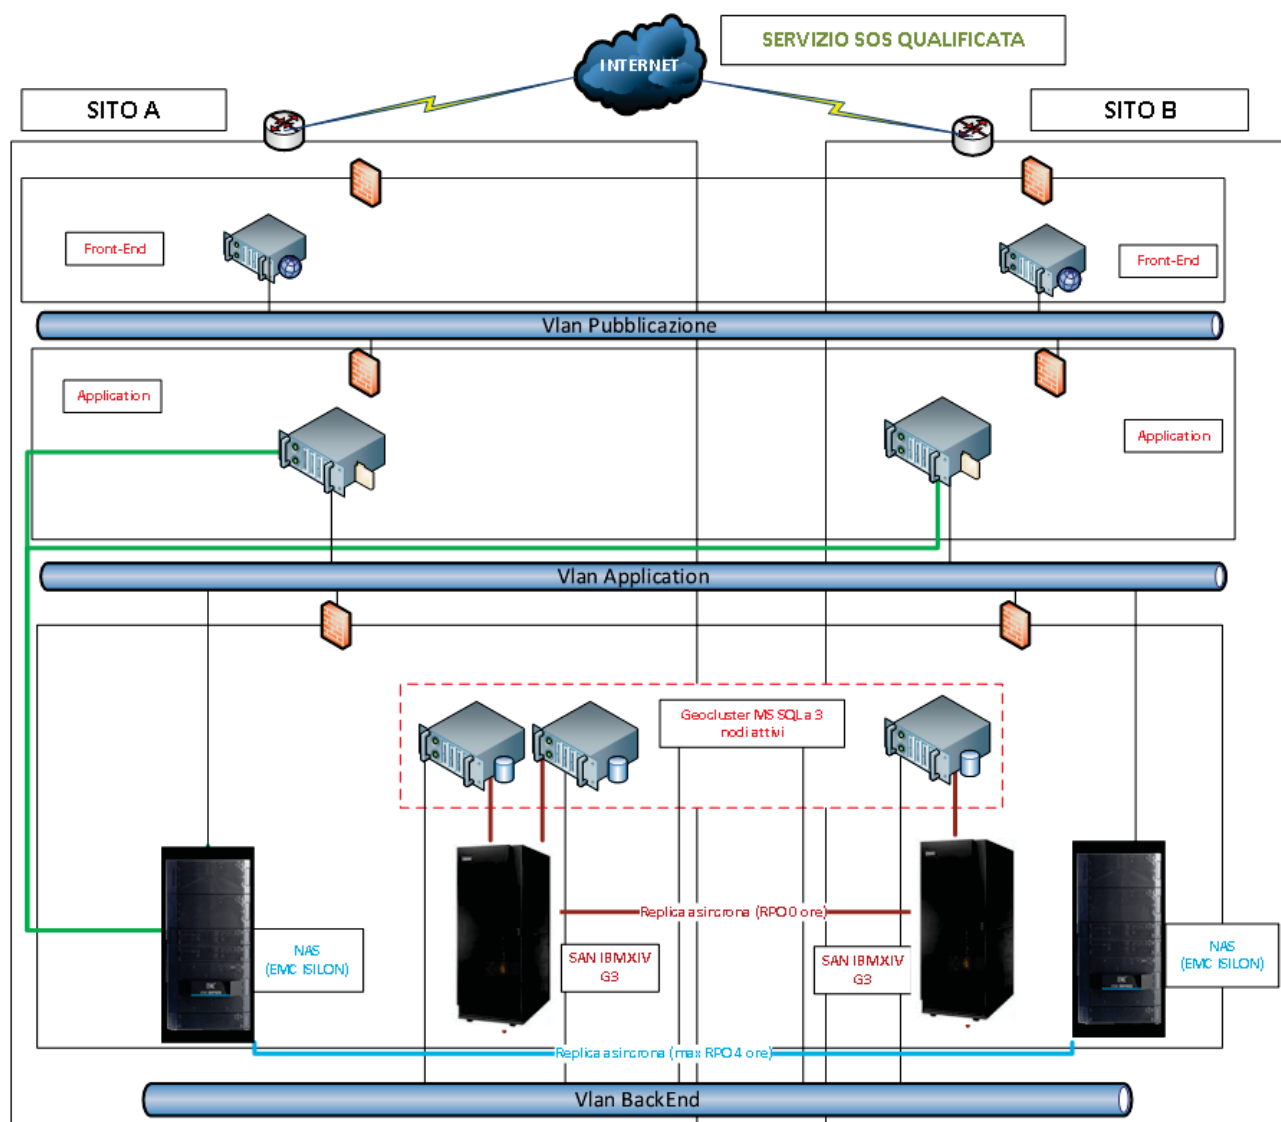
SERVIZIO SOS QUALIFICATA

INTERNET

SITO A

SITO B

Front-End

Front-End

Vlan Pubblicazione

Application

Application

Vlan Application

Geocluster MS SQL a 3 nodi attivi

Replica asincrona (RPO 0 ore)

NAS (EMC ISILON)

SAN IBM XIV G3

SAN IBM XIV G3

NAS (EMC ISILON)

Replica asincrona (max RPO 4 ore)

Vlan BackEnd